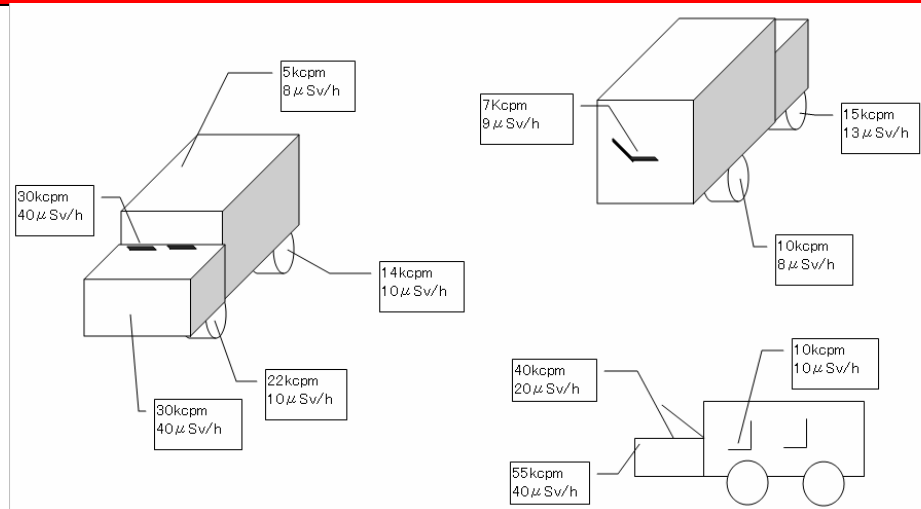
5kcpm
8$\mu$Sv/h

30kcpm
40$\mu$Sv/h

14kcpm
10$\mu$Sv/h

22kcpm
10$\mu$Sv/h

30kcpm
40$\mu$Sv/h

7Kcpm
9$\mu$Sv/h

15kcpm
13$\mu$Sv/h

10kcpm
8$\mu$Sv/h

40kcpm
20$\mu$Sv/h

10kcpm
10$\mu$Sv/h

55kcpm
40$\mu$Sv/h